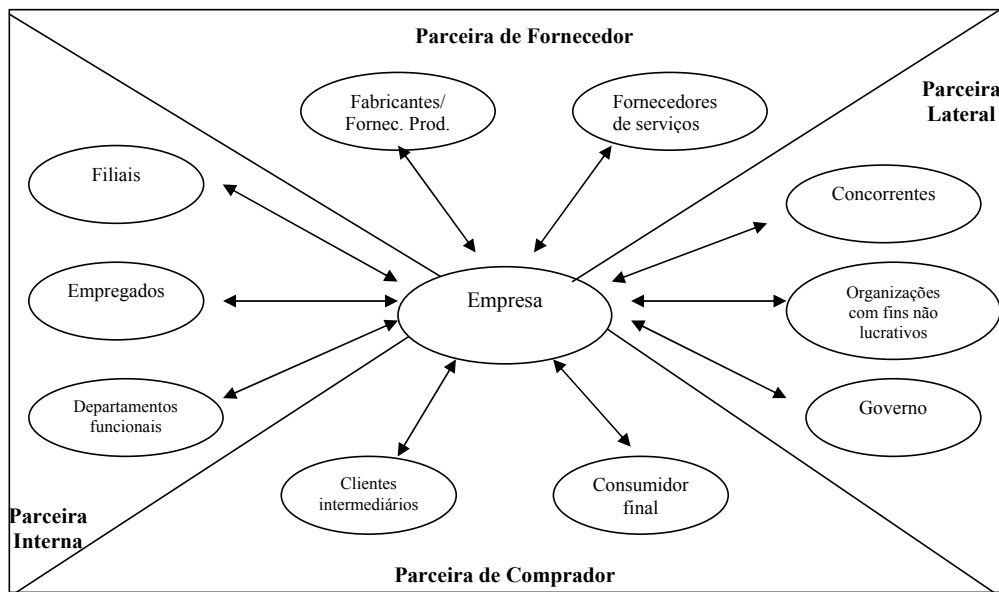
Parceira de Fornecedor

Fabricantes/ Fornec. Prod.

Fornecedores de serviços

Parceira Lateral

Filiais

Empregados

Departamentos funcionais

Empresa

Concorrentes

Organizações com fins não lucrativos

Governo

Clientes intermediários

Consumidor final

Parceira Interna

Parceira de Comprador